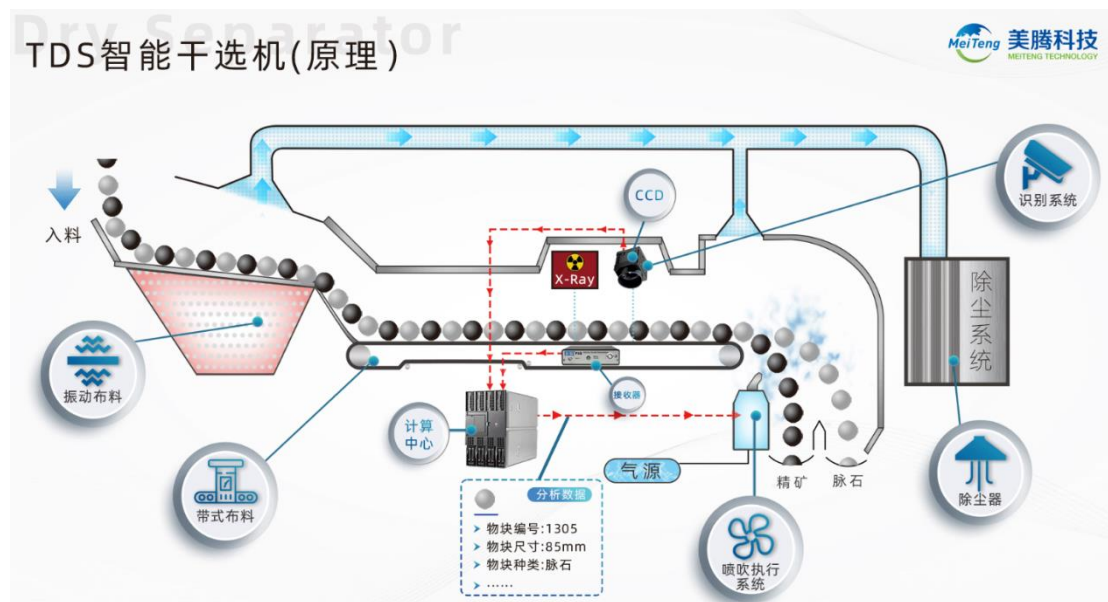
Dry Separator

TDS智能干选机(原理)

MeiTeng 美腾科技 MEITENG TECHNOLOGY

入料

CCD

识别系统

X-Ray

除尘系统

振动布料

接收器

计算中心

气源

精矿

脉石

除尘器

带式布料

分析数据

➤ 物块编号:1305
➤ 物块尺寸:85mm
➤ 物块种类:脉石
➤ ……

喷吹执行系统